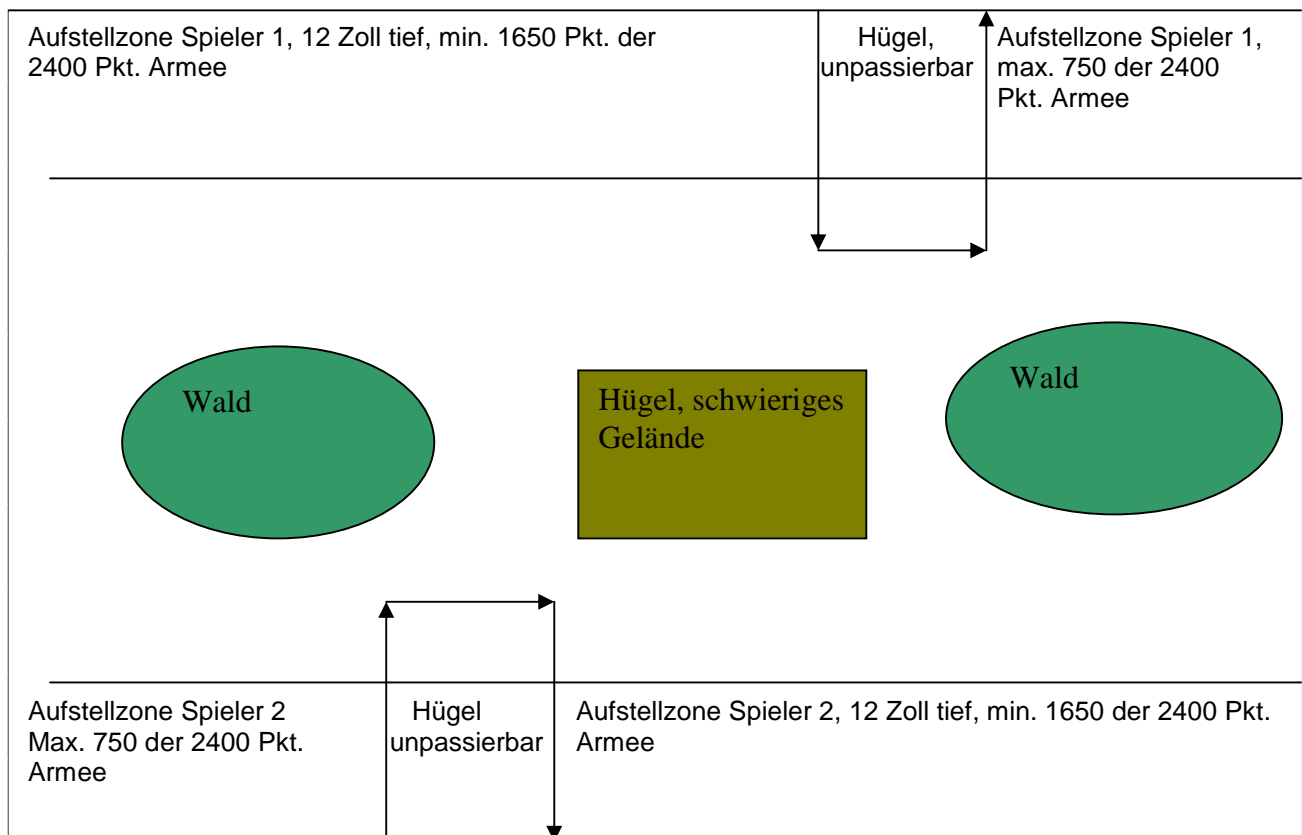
Aufstellzone Spieler 1, 12 Zoll tief, min. 1650 Pkt. der 2400 Pkt. Armee

Hügel, unpassierbar

Aufstellzone Spieler 1, max. 750 der 2400 Pkt. Armee

Wald

Hügel, schwieriges Gelände

Wald

Aufstellzone Spieler 2 Max. 750 der 2400 Pkt. Armee

Hügel unpassierbar

Aufstellzone Spieler 2, 12 Zoll tief, min. 1650 der 2400 Pkt. Armee